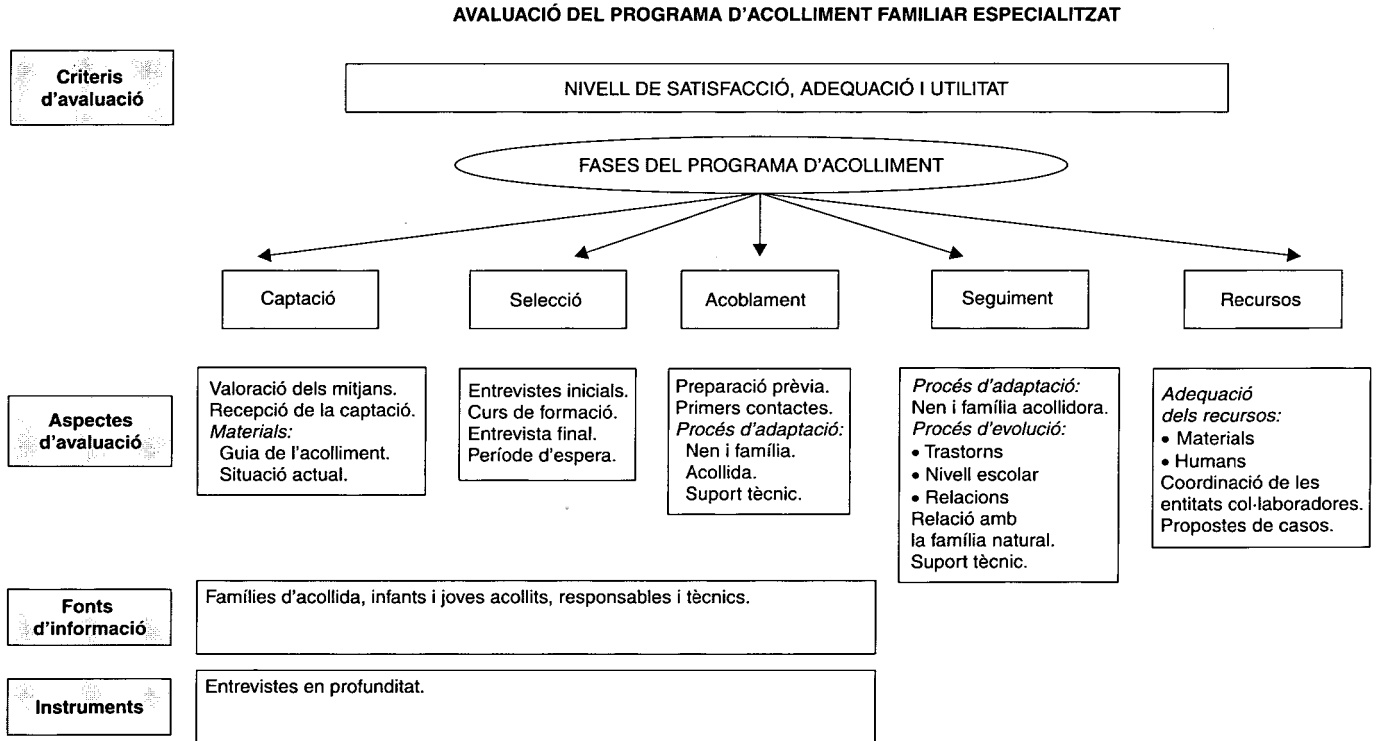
AVALUACIÓ DEL PROGRAMA D'ACOLLIMENT FAMILIAR ESPECIALITZAT

Criteris d'avaluació

NIVELL DE SATISFACCIÓ, ADEQUACIÓ I UTILITAT

FASES DEL PROGRAMA D'ACOLLIMENT

Captació

Selecció

Acoblament

Seguiment

Recursos

Aspectes d'avaluació

Valoració dels mitjans.
Recepció de la captació.
*Materials:*
Guia de l'acolliment.
Situació actual.

Entrevistes inicials.
Curs de formació.
Entrevista final.
Període d'espera.

Preparació prèvia.
Primers contactes.
*Procés d'adaptació:*
Nen i família.
Acollida.
Suport tècnic.

*Procés d'adaptació:*
Nen i família acollidora.
*Procés d'evolució:*
• Trastorns
• Nivell escolar
• Relacions
Relació amb la família natural.
Suport tècnic.

*Adequació dels recursos:*
• Materials
• Humans
Coordinació de les entitats col·laboradores.
Propostes de casos.

Fonts d'informació

Famílies d'acollida, infants i joves acollits, responsables i tècnics.

Instruments

Entrevistes en profunditat.